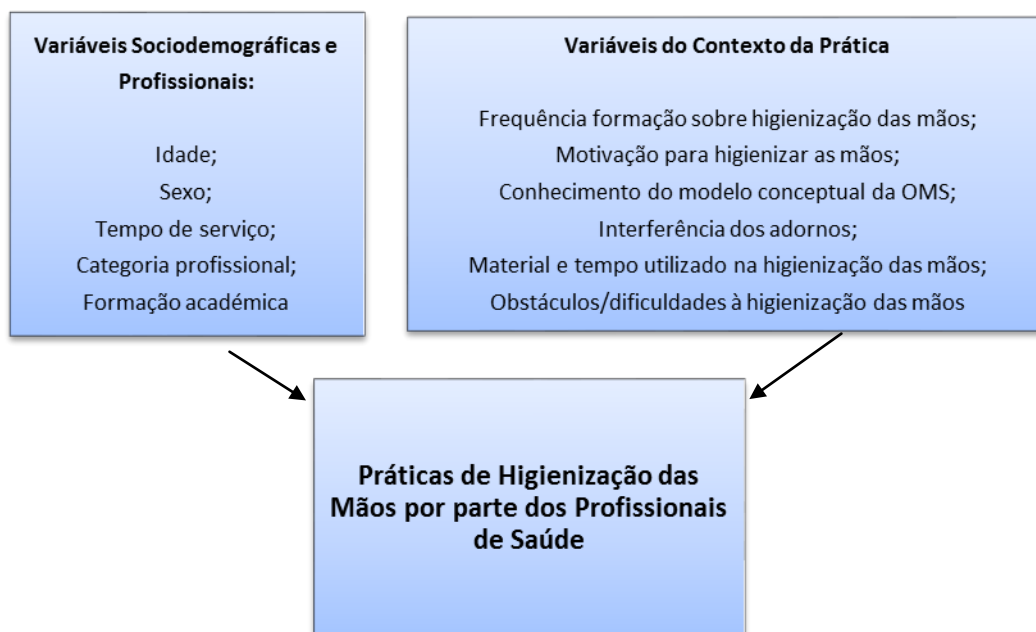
Variáveis Sociodemográficas e Profissionais:

Idade;
Sexo;
Tempo de serviço;
Categoria profissional;
Formação académica

Variáveis do Contexto da Prática

Frequência formação sobre higienização das mãos;
Motivação para higienizar as mãos;
Conhecimento do modelo conceptual da OMS;
Interferência dos adornos;
Material e tempo utilizado na higienização das mãos;
Obstáculos/dificuldades à higienização das mãos

Práticas de Higienização das Mãos por parte dos Profissionais de Saúde